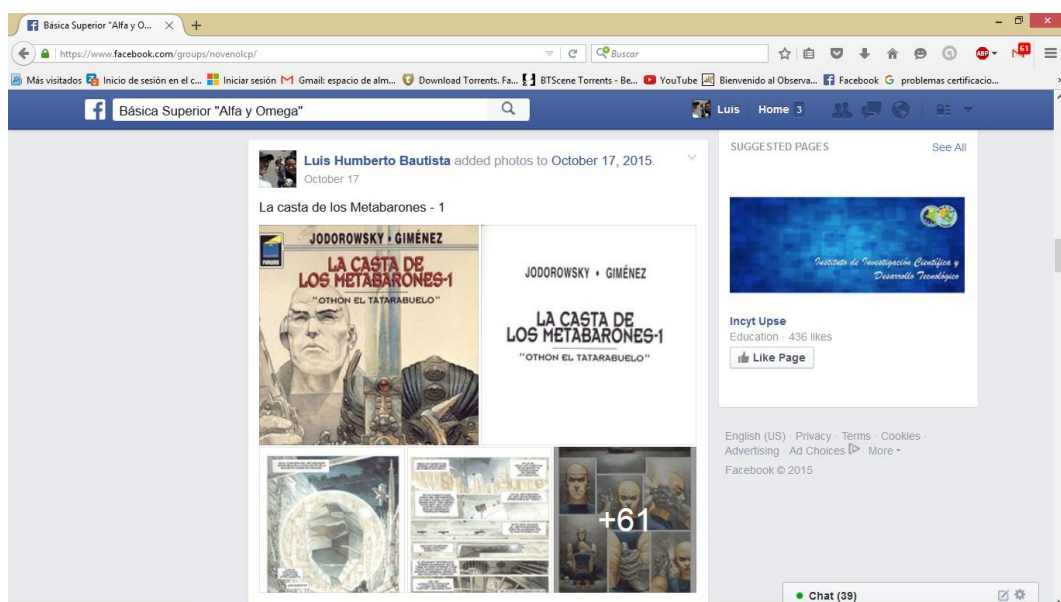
Básica Superior "Alfa y O... × +

https://www.facebook.com/groups/novenolcp/

Buscar

61

Más visitados Inicio de sesión en el c... Iniciar sesión Gmail: espacio de alm... Download Torrents. Fa... BTScene Torrents - Be... YouTube Bienvenido al Observa... Facebook problemas certificacio...

Básica Superior "Alfa y Omega"

Luis Home 3

Luis Humberto Bautista added photos to October 17, 2015.
October 17

La casta de los Metabarones - 1

JODOROWSKY · GIMÉNEZ
LA CASTA DE LOS METABARONES-1
"OTHON EL TATARABUELO"

JODOROWSKY • GIMÉNEZ
LA CASTA DE LOS METABARONES-1
"OTHON EL TATARABUELO"

+61

SUGGESTED PAGES See All

Instituto de Investigación Científica y Desarrollo Tecnológico

Incyt Upse
Education · 436 likes
Like Page

English (US) · Privacy · Terms · Cookies · Advertising · Ad Choices · More ·
Facebook © 2015

Chat (39)